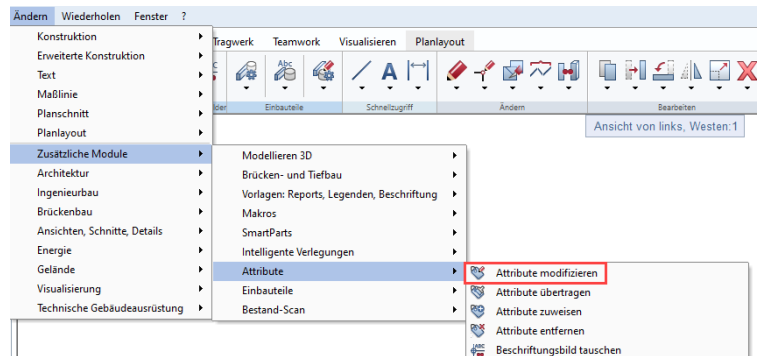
Ändern Wiederholen Fenster ?

Konstruktion
Erweiterte Konstruktion
Text
Maßlinie
Planschnitt
Planlayout
Zusätzliche Module
Architektur
Ingenieurbau
Brückenbau
Ansichten, Schnitte, Details
Energie
Gelände
Visualisierung
Technische Gebäudeausrüstung

Tragwerk Teamwork Visualisieren Planlayout

Einbauteile Schnellzugriff Ändern Bearbeiten

Ansicht von links, Westen:1

Modellieren 3D
Brücken- und Tiefbau
Vorlagen: Reports, Legenden, Beschriftung
Makros
SmartParts
Intelligente Verlegungen
Attribute
Einbauteile
Bestand-Scan

Attribute modifizieren
Attribute übertragen
Attribute zuweisen
Attribute entfernen
Beschriftungsbild tauschen